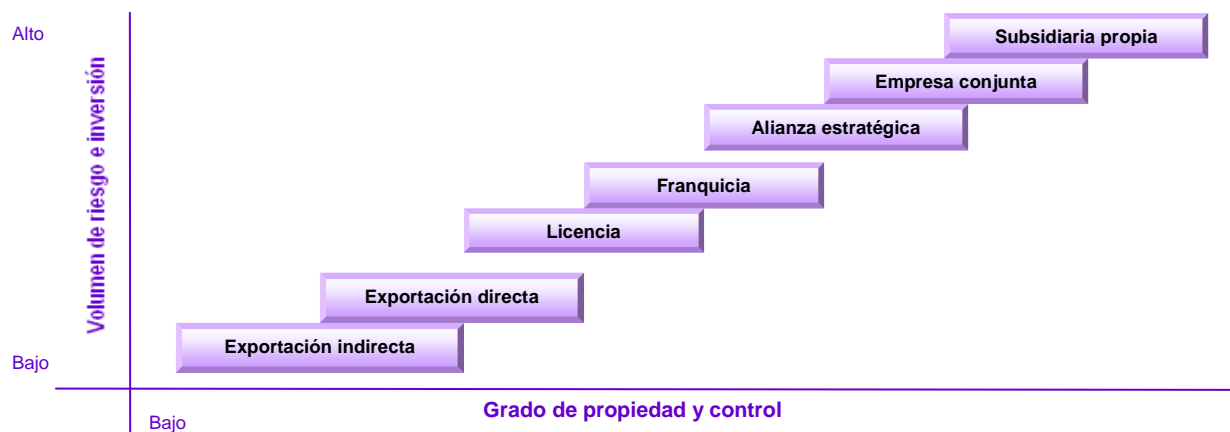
Alto

Volumen de riesgo e inversión

Bajo

Subsidiaria propia

Empresa conjunta

Alianza estratégica

Franquicia

Licencia

Exportación directa

Exportación indirecta

Bajo

Grado de propiedad y control